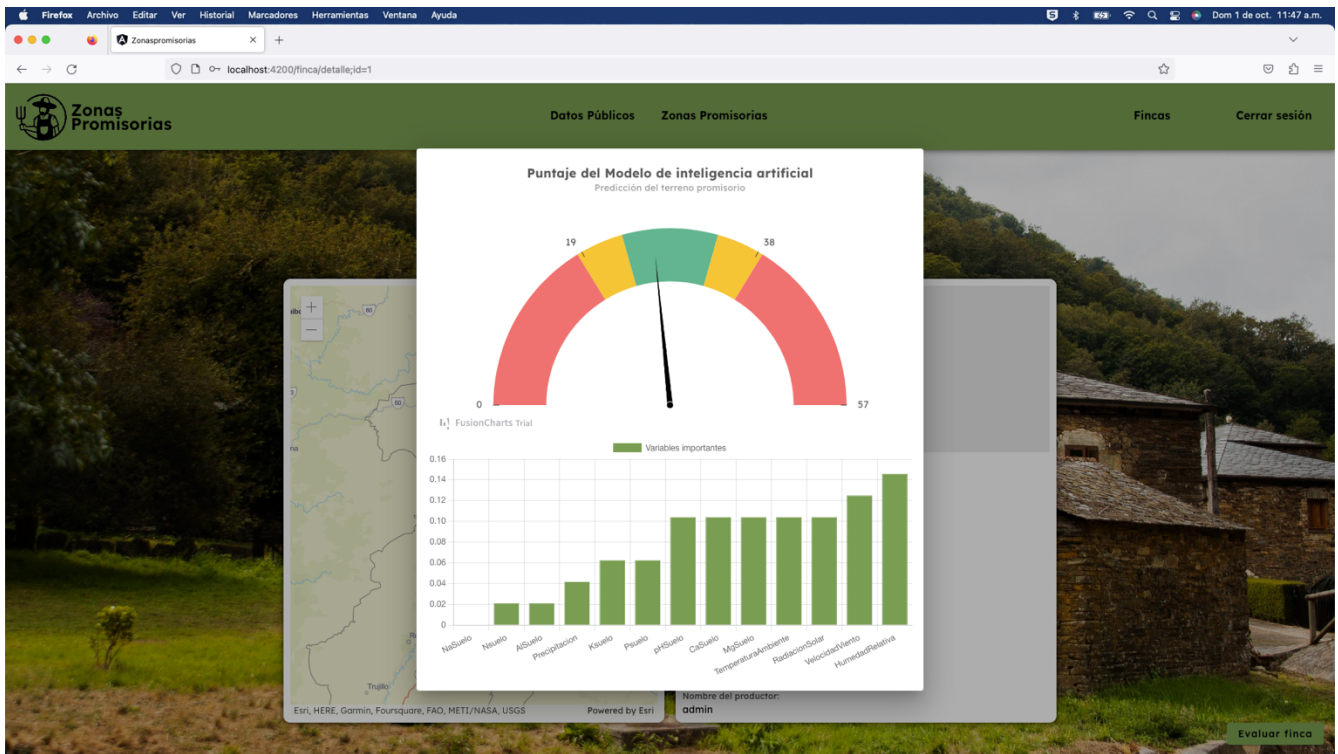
Firefox Archivo Editar Ver Historial Marcadores Herramientas Ventana Ayuda

Dom 1 de oct. 11:47 a.m.

Zonaspromisorias

localhost:4200/finca/detalle;id=1

Zonas Promisorias

Datos Públicos Zonas Promisorias

Fincas Cerrar sesión

Puntaje del Modelo de inteligencia artificial
Predicción del terreno promisorio

19
38
0
57

FusionCharts Trial

Variables importantes

| | |
|---|---|
| NaSuelo | 0 |
| Nsuelo | 0.02 |
| AlSuelo | 0.02 |
| Precipitacion | 0.04 |
| Ksuelo | 0.06 |
| Psuelo | 0.06 |
| pHSuelo | 0.10 |
| CaSuelo | 0.10 |
| MgSuelo | 0.10 |
| TemperaturaAmbiente | 0.10 |
| RadiacionSolar | 0.10 |
| VelocidadViento | 0.12 |
| HumedadRelativa | 0.14 |

0.16 0.14 0.12 0.10 0.08 0.06 0.04 0.02 0

+
−

Trujillo

Esri, HERE, Garmin, Foursquare, FAO, METI/NASA, USGS Powered by Esri

Nombre del productor:
admin

Evaluar finca